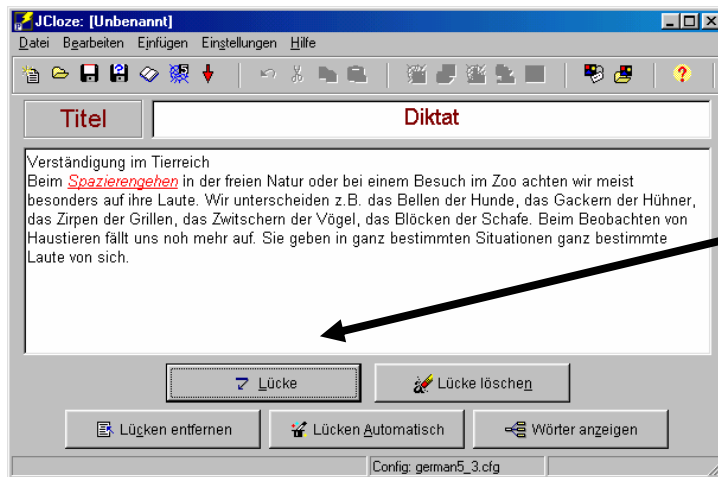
JCloze: [Unbenannt]

Datei Bearbeiten Einfügen Einstellungen Hilfe

Titel

Diktat

Verständigung im Tierreich
Beim Spazierengehen in der freien Natur oder bei einem Besuch im Zoo achten wir meist besonders auf ihre Laute. Wir unterscheiden z.B. das Bellen der Hunde, das Gackern der Hühner, das Zirpen der Grillen, das Zwitschern der Vögel, das Blöcken der Schafe. Beim Beobachten von Haustieren fällt uns noh mehr auf. Sie geben in ganz bestimmten Situationen ganz bestimmte Laute von sich.

Lücke

Lücke löschen

Lücken entfernen

Lücken Automatisch

Wörter anzeigen

Config: german5_3.cfg